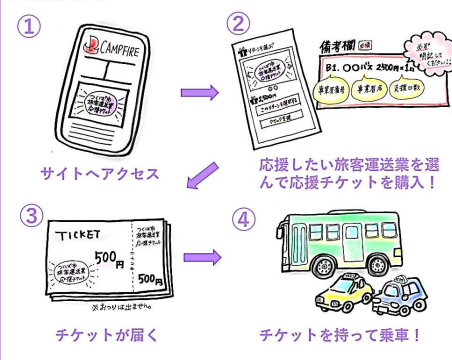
①

CAMPFIRE

つくば市旅客運送業応援チケット

サイトへアクセス

②

チケットを選ぶ

このチケットを選択する

備考欄 必須

B1,00バス 2500円×1 など

事業者指名 事業者所名 定額回数

必ず記入してください

応援したい旅客運送業を選んで応援チケットを購入！

③

TICKET

つくば市旅客運送業応援チケット

500円

つくば市旅客運送業応援チケット

500円

※おつりは出ません。

チケットが届く

④

チケットを持って乗車！